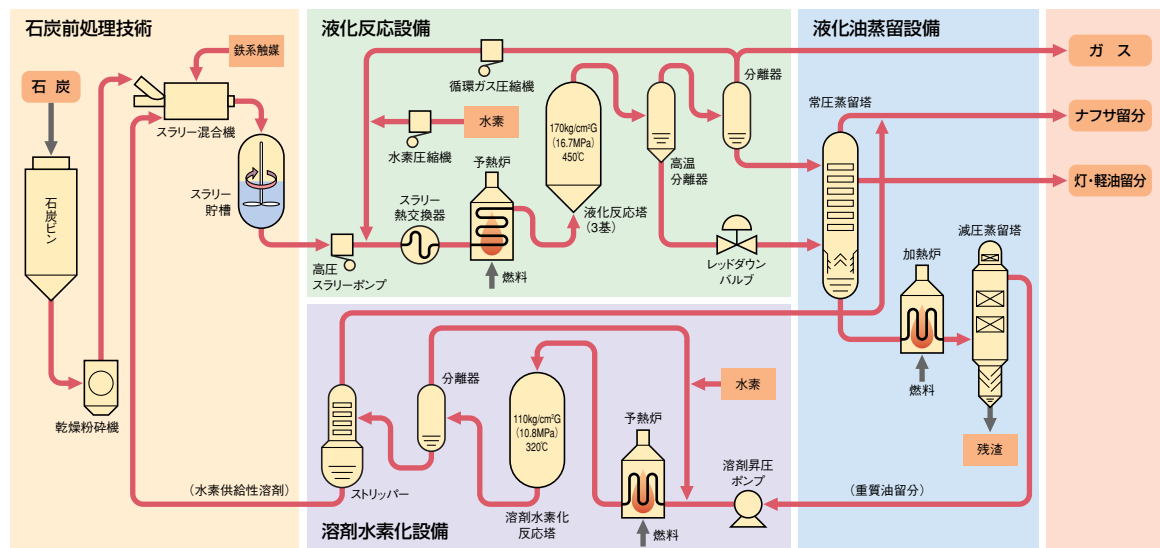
石炭前処理技術

液化反応設備

液化油蒸留設備

石炭

石炭ビン

乾燥粉砕機

鉄系触媒

スラリー混合機

スラリー貯槽

高圧スラリーポンプ

スラリー熱交換器

循環ガス圧縮機

水素

水素圧縮機

予熱炉

燃料

170kg/cm²G (16.7MPa) 450℃

液化反応塔 (3基)

高温分離器

分離器

レッドダウンバルブ

ガス

常圧蒸留塔

ナフサ留分

灯・軽油留分

加熱炉

燃料

減圧蒸留塔

残渣

(水素供給性溶剤)

ストリッパー

分離器

110kg/cm²G (10.8MPa) 320℃

溶剤水素化反応塔

予熱炉

燃料

水素

溶剤昇圧ポンプ

(重質油留分)

溶剤水素化設備